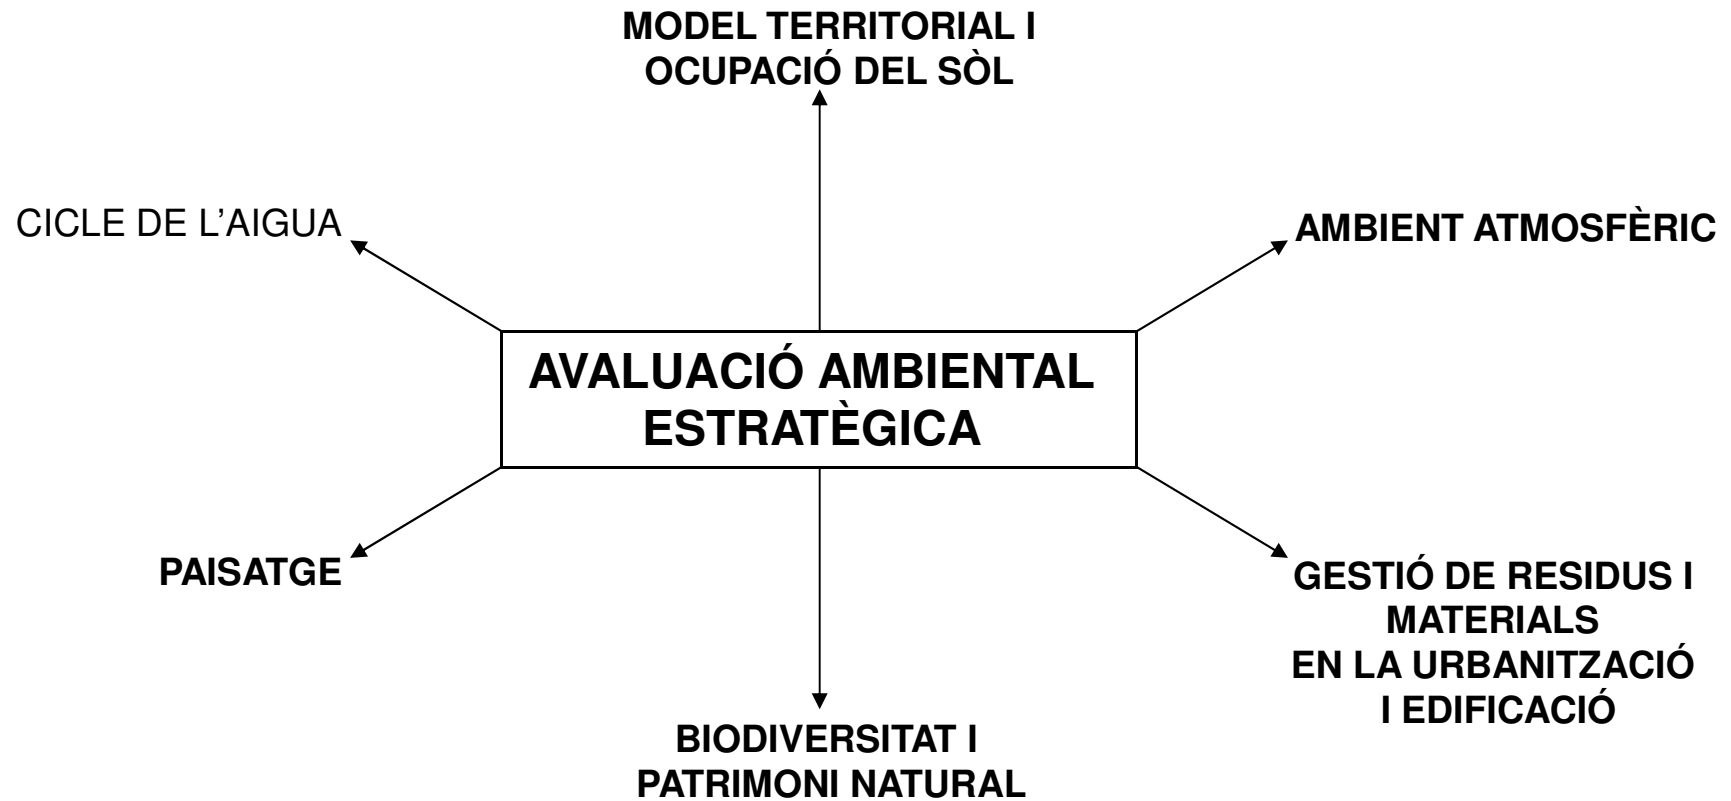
MODEL TERRITORIAL I
OCUPACIÓ DEL SÒL

CICLE DE L'AIGUA

AMBIENT ATMOSFÈRIC

AVALUACIÓ AMBIENTAL
ESTRATÈGICA

PAISATGE

GESTIÓ DE RESIDUS I
MATERIALS
EN LA URBANITZACIÓ
I EDIFICACIÓ

BIODIVERSITAT I
PATRIMONI NATURAL